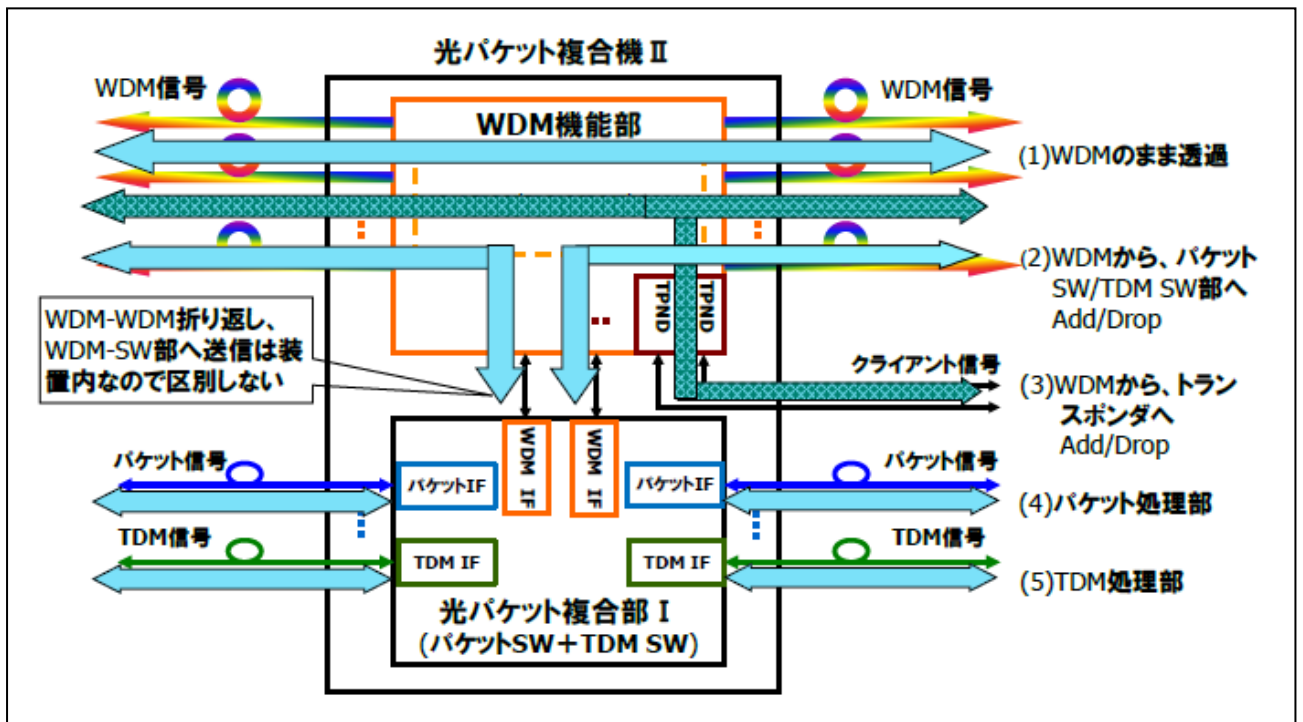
光パケット複合機Ⅱ

WDM信号

WDM信号

WDM機能部

(1)WDMのまま透過

(2)WDMから、パケットSW/TDM SW部へ Add/Drop

TPND

TPND

WDM-WDM折り返し、WDM-SW部へ送信は装置内なので区別しない

クライアント信号

(3)WDMから、トランスポンダへ Add/Drop

WDM IF

WDM IF

パケット信号

パケットIF

パケットIF

パケット信号

(4)パケット処理部

TDM信号

TDM IF

TDM IF

TDM信号

(5)TDM処理部

光パケット複合部Ⅰ
(パケットSW＋TDM SW)